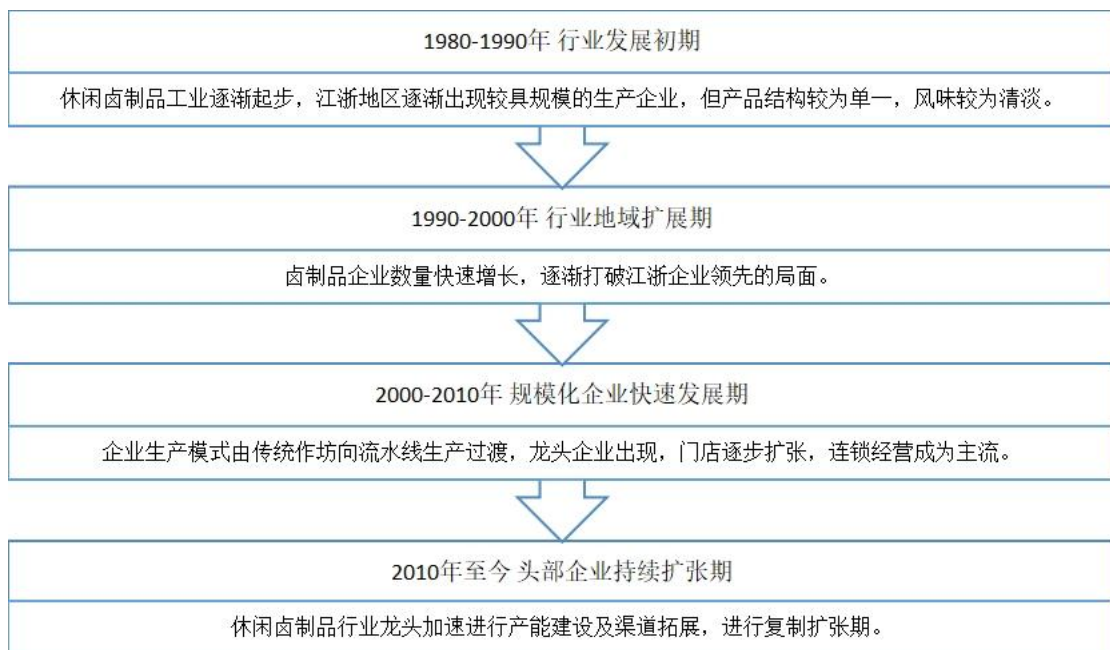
1980-1990年 行业发展初期

休闲卤制品工业逐渐起步，江浙地区逐渐出现较具规模的生产企业，但产品结构较为单一，风味较为清淡。

1990-2000年 行业地域扩展期

卤制品企业数量快速增长，逐渐打破江浙企业领先的局面。

2000-2010年 规模化企业快速发展期

企业生产模式由传统作坊向流水线生产过渡，龙头企业出现，门店逐步扩张，连锁经营成为主流。

2010年至今 头部企业持续扩张期

休闲卤制品行业龙头加速进行产能建设及渠道拓展，进行复制扩张期。